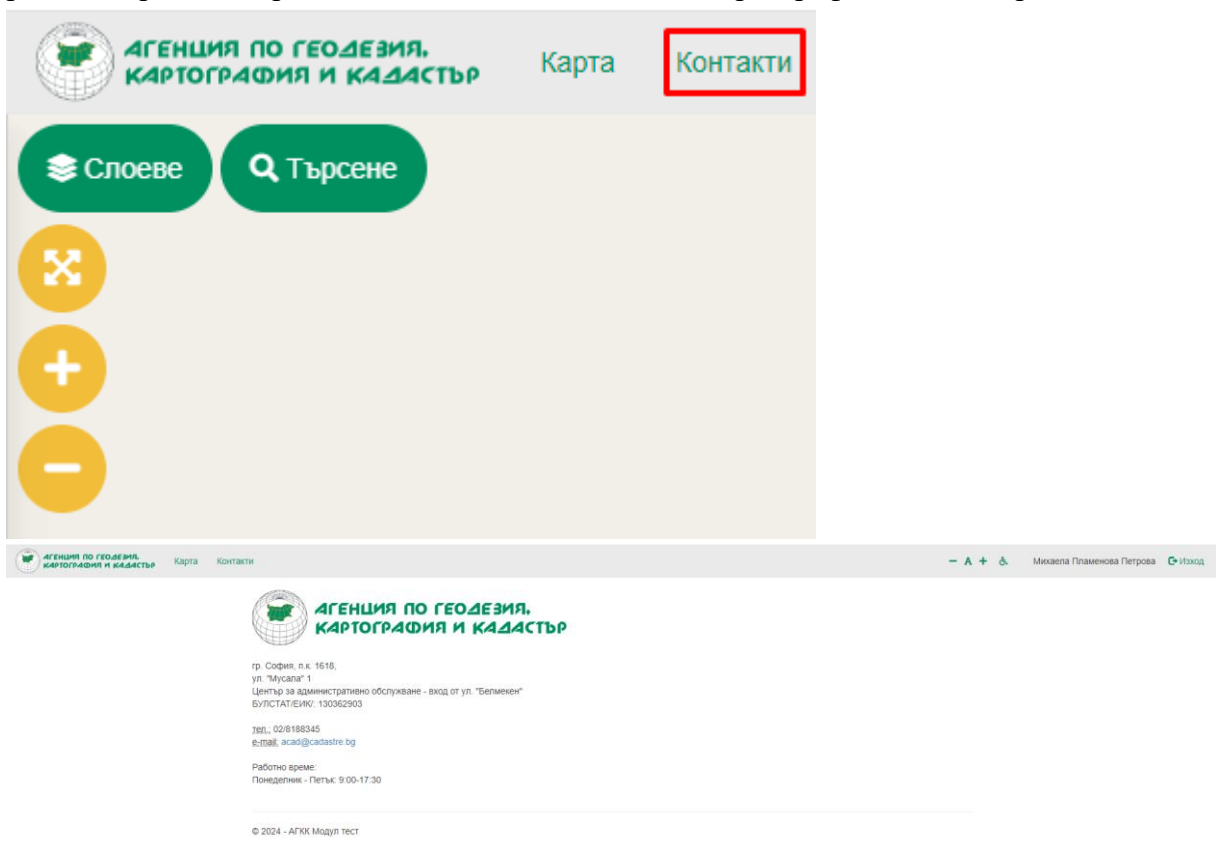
АГЕНЦИЯ ПО ГЕОДЕЗИЯ, КАРТОГРАФИЯ И КАДАСТЪР

Карта

Контакти

Слоеве

Търсене

АГЕНЦИЯ ПО ГЕОДЕЗИЯ, КАРТОГРАФИЯ И КАДАСТЪР

Карта

Контакти

− A + 

Михаела Пламенова Петрова

Изход

АГЕНЦИЯ ПО ГЕОДЕЗИЯ, КАРТОГРАФИЯ И КАДАСТЪР

гр. София, п.к. 1618,
ул. "Мусала" 1
Център за административно обслужване - вход от ул. "Белмекен"
БУЛСТАТ/ЕИК/: 130362903

тел.: 02/8188345
e-mail: acad@cadastre.bg

Работно време:
Понеделник - Петък: 9:00-17:30

© 2024 - АГКК Модул тест